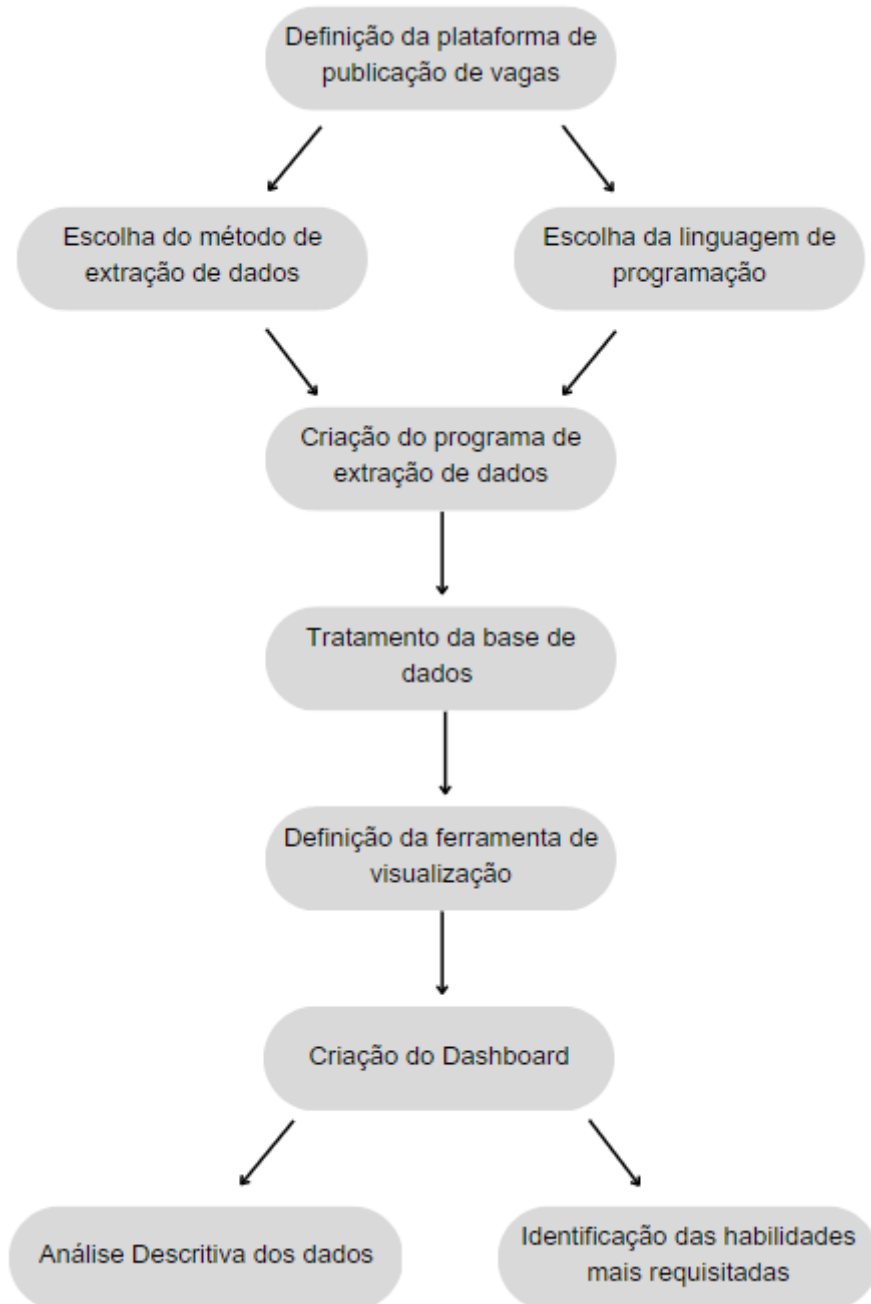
Definição da plataforma de publicação de vagas

Escolha do método de extração de dados

Escolha da linguagem de programação

Criação do programa de extração de dados

Tratamento da base de dados

Definição da ferramenta de visualização

Criação do Dashboard

Análise Descritiva dos dados

Identificação das habilidades mais requisitadas